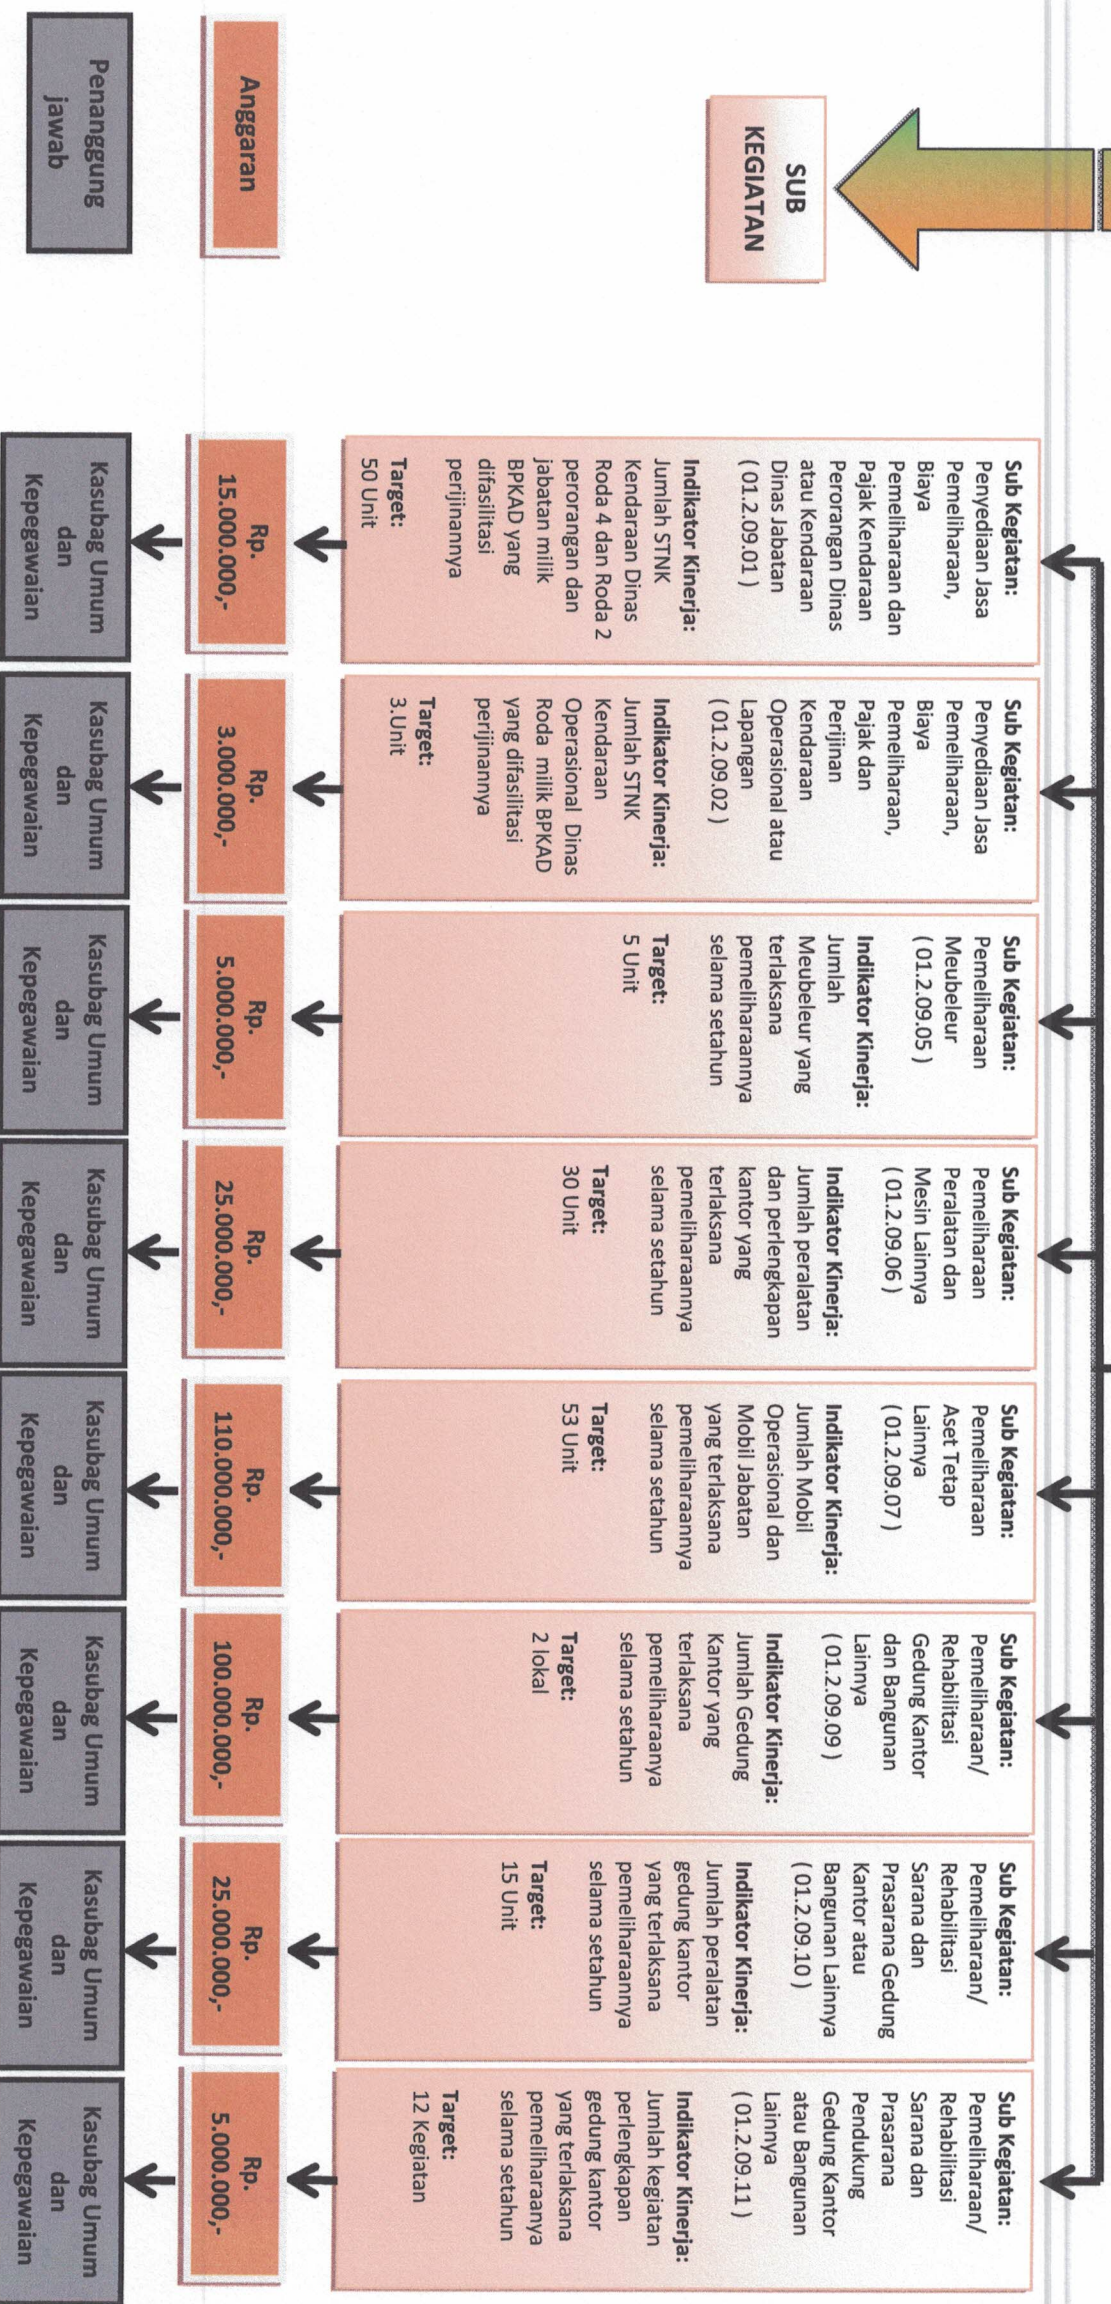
SUB KEGIATAN

Anggaran

Penanggung jawab

Sub Kegiatan: Penyediaan Jasa Pemeliharaan, Biaya Pemeliharaan dan Pajak Kendaraan Perorangan Dinas atau Kendaraan Dinas Jabatan ( 01.2.09.01 )

Indikator Kinerja: Jumlah STNK Kendaraan Dinas Roda 4 dan Roda 2 perorangan dan jabatan milik BPKAD yang difasilitasi perijinannya

Target: 50 Unit

Rp. 15.000.000,-

Kasubag Umum dan Kepegawaian

Sub Kegiatan: Penyediaan Jasa Pemeliharaan, Biaya Pemeliharaan, Pajak dan Perijinan Kendaraan Operasional atau Lapangan ( 01.2.09.02 )

Indikator Kinerja: Jumlah STNK Kendaraan Operasional Dinas Roda milik BPKAD yang difasilitasi perijinannya

Target: 3.Unit

Rp. 3.000.000,-

Kasubag Umum dan Kepegawaian

Sub Kegiatan: Pemeliharaan Meubeleur ( 01.2.09.05 )

Indikator Kinerja: Jumlah Meubeleur yang terlaksana pemeliharaannya selama setahun

Target: 5 Unit

Rp. 5.000.000,-

Kasubag Umum dan Kepegawaian

Sub Kegiatan: Pemeliharaan Peralatan dan Mesin Lainnya ( 01.2.09.06 )

Indikator Kinerja: Jumlah peralatan dan perlengkapan kantor yang terlaksana pemeliharaannya selama setahun

Target: 30 Unit

Rp. 25.000.000,-

Kasubag Umum dan Kepegawaian

Sub Kegiatan: Pemeliharaan Aset Tetap Lainnya ( 01.2.09.07 )

Indikator Kinerja: Jumlah Mobil Operasional dan Mobil Jabatan yang terlaksana pemeliharaannya selama setahun

Target: 53 Unit

Rp. 110.000.000,-

Kasubag Umum dan Kepegawaian

Sub Kegiatan: Pemeliharaan/ Rehabilitasi Gedung Kantor dan Bangunan Lainnya ( 01.2.09.09 )

Indikator Kinerja: Jumlah Gedung Kantor yang terlaksana pemeliharaanya selama setahun

Target: 2 lokal

Rp. 100.000.000,-

Kasubag Umum dan Kepegawaian

Sub Kegiatan: Pemeliharaan/ Rehabilitasi Sarana dan Prasarana Gedung Kantor atau Bangunan Lainnya ( 01.2.09.10 )

Indikator Kinerja: Jumlah peralatan gedung kantor yang terlaksana pemeliharaannya selama setahun

Target: 15 Unit

Rp. 25.000.000,-

Kasubag Umum dan Kepegawaian

Sub Kegiatan: Pemeliharaan/ Rehabilitasi Sarana dan Prasarana Pendukung Gedung Kantor atau Bangunan Lainnya ( 01.2.09.11 )

Indikator Kinerja: Jumlah kegiatan perlengkapan gedung kantor yang terlaksana pemeliharaanya selama setahun

Target: 12 Kegiatan

Rp. 5.000.000,-

Kasubag Umum dan Kepegawaian